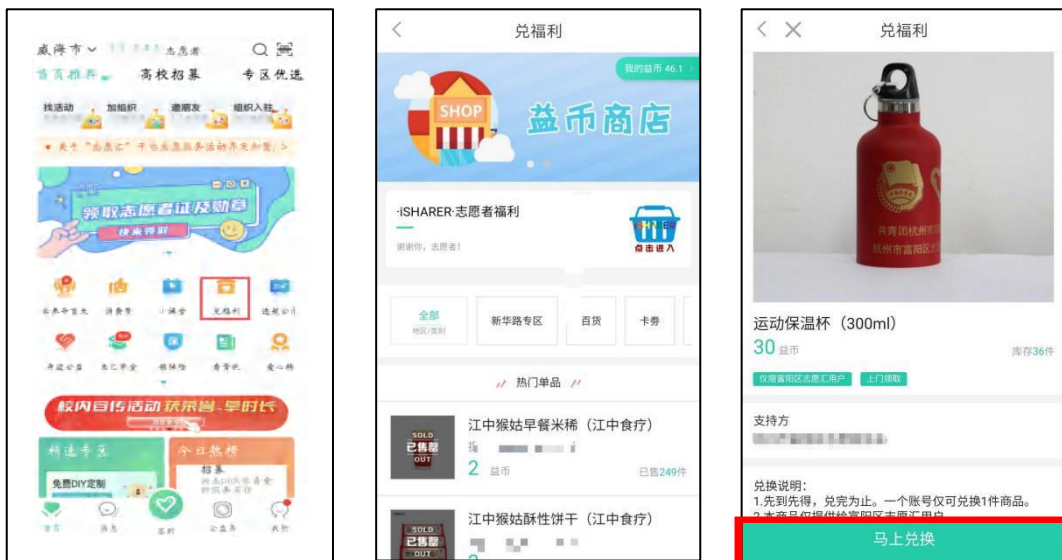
威海市 ∨ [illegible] 志愿者

首页推荐 高校招募 专区优选

找活动 加组织 邀朋友 组织入驻

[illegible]

领取志愿者证及勋章

快来领取

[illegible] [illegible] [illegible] 兑福利 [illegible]

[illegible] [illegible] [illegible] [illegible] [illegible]

校内宣传活动 获荣誉、享时长

精选专区 今日热榜

免费DIY定制 招募

首页 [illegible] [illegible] 公益圈 我的

<

兑福利

我的益币 46.1 >

SHOP

益币商店

·ISHARER·志愿者福利

谢谢你，志愿者！

点击进入

全部
地区/类别

新华路专区

百货

卡券

热门单品

江中猴姑早餐米稀（江中食疗）

2 益币

已售249件

SOLD 已售罄 OUT

江中猴姑酥性饼干（江中食疗）

SOLD 已售罄 OUT

< ✕ 兑福利

共青团杭州市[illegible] 杭州市富阳区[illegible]

运动保温杯（300ml）

30 益币

库存36件

仅限富阳区志愿汇用户 上门领取

支持方

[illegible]

兑换说明:
1.先到先得，兑完为止。一个账号仅可兑换1件商品。
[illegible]

马上兑换